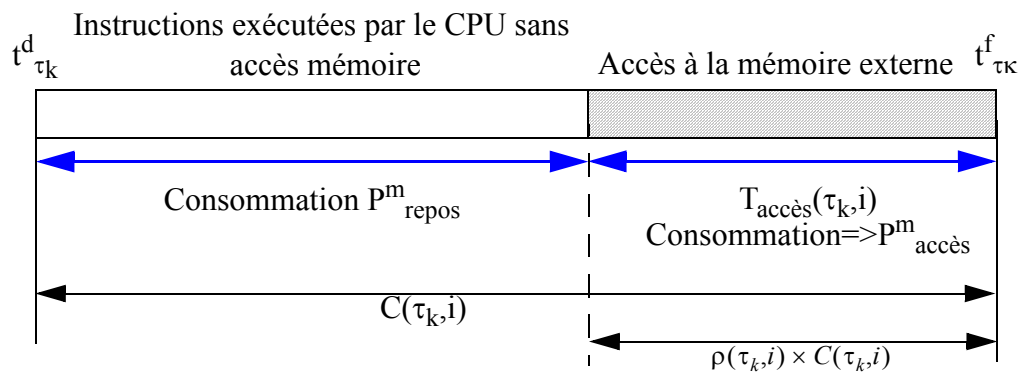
$t^{d}_{\tau_k}$ Instructions exécutées par le CPU sans accès mémoire

Accès à la mémoire externe $t^{f}_{\tau\kappa}$

Consommation $P^{m}_{repos}$

$T_{accès}(\tau_k,i)$
Consommation=>$P^{m}_{accès}$

$C(\tau_k,i)$

$\rho(\tau_k,i) \times C(\tau_k,i)$